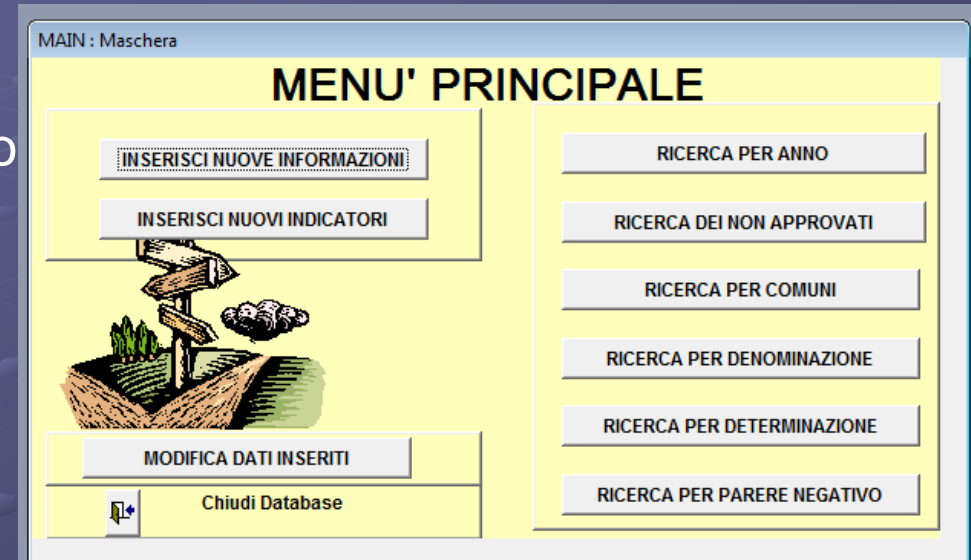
MAIN : Maschera

MENU' PRINCIPALE

INSERISCI NUOVE INFORMAZIONI

INSERISCI NUOVI INDICATORI

MODIFICA DATI INSERITI

Chiudi Database

RICERCA PER ANNO

RICERCA DEI NON APPROVATI

RICERCA PER COMUNI

RICERCA PER DENOMINAZIONE

RICERCA PER DETERMINAZIONE

RICERCA PER PARERE NEGATIVO